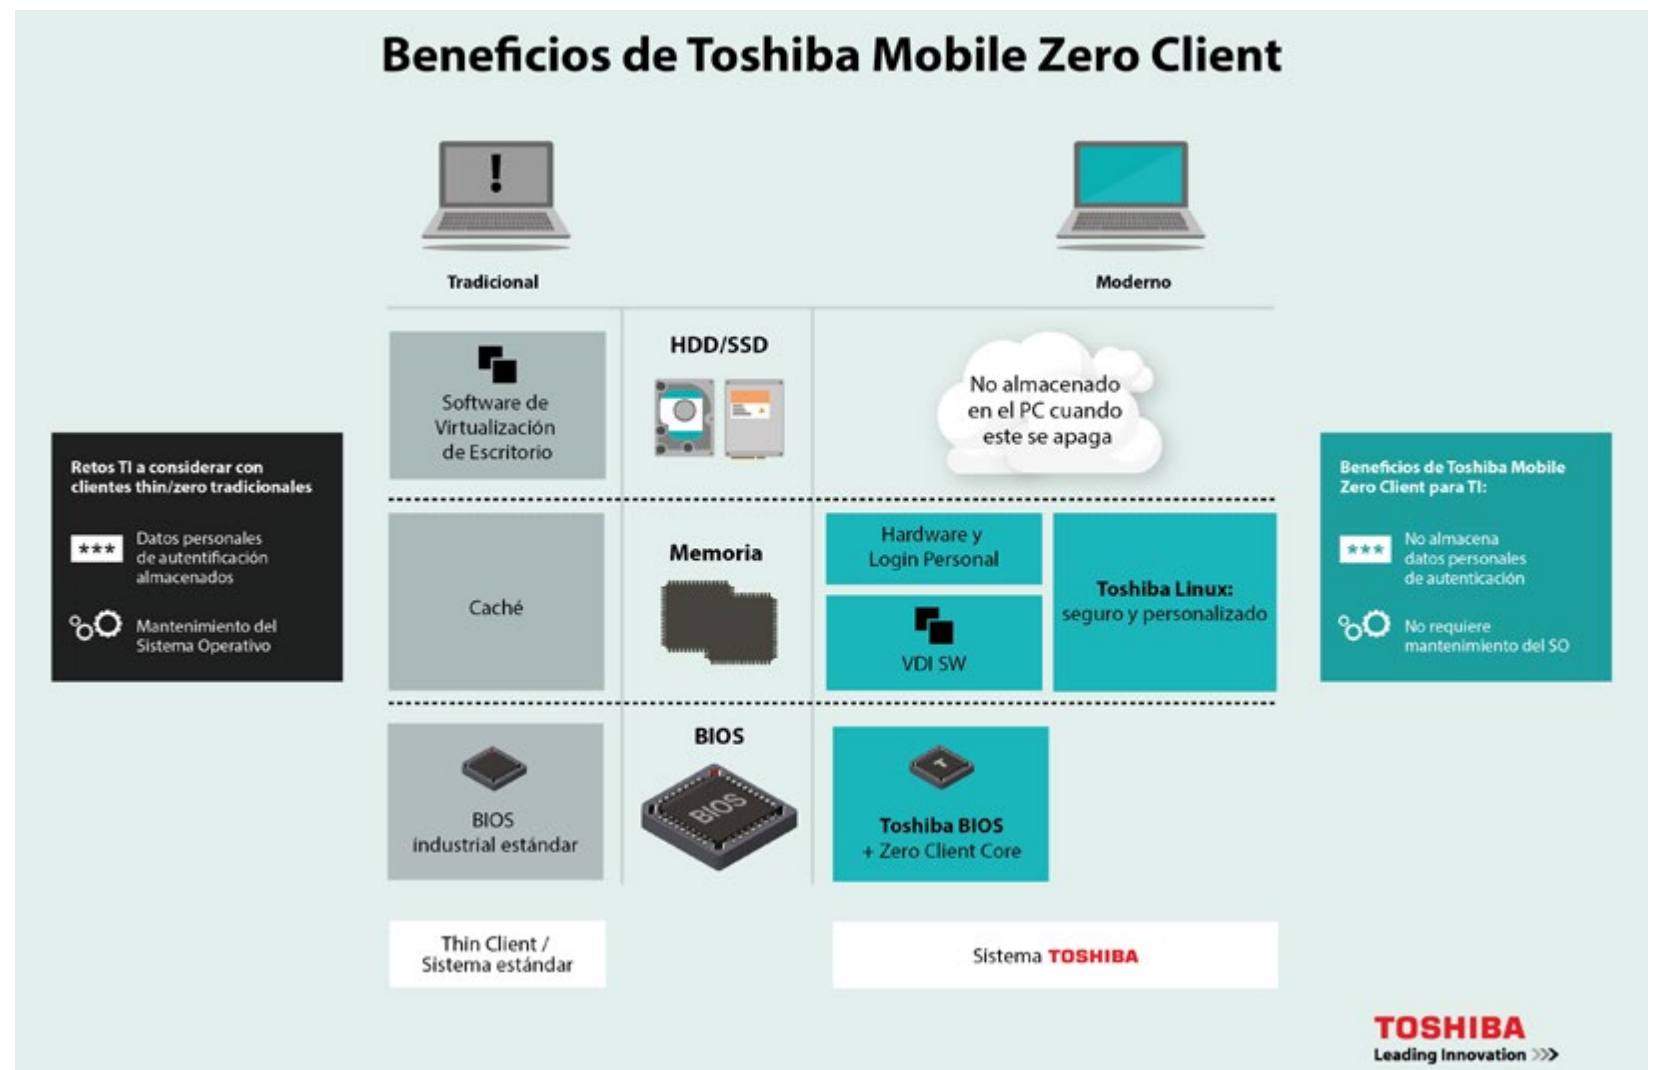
Beneficios de Toshiba Mobile Zero Client

Tradicional

Moderno

Retos TI a considerar con clientes thin/zero tradicionales

***

Datos personales de autentificación almacenados

Mantenimiento del Sistema Operativo

Software de Virtualización de Escritorio

HDD/SSD

No almacenado en el PC cuando este se apaga

Beneficios de Toshiba Mobile Zero Client para TI:

***

No almacena datos personales de autenticación

No requiere mantenimiento del SO

Caché

Memoria

Hardware y Login Personal

VDI SW

Toshiba Linux: seguro y personalizado

BIOS industrial estándar

BIOS

BIOS

Toshiba BIOS + Zero Client Core

Thin Client / Sistema estándar

Sistema TOSHIBA

TOSHIBA
Leading Innovation >>>